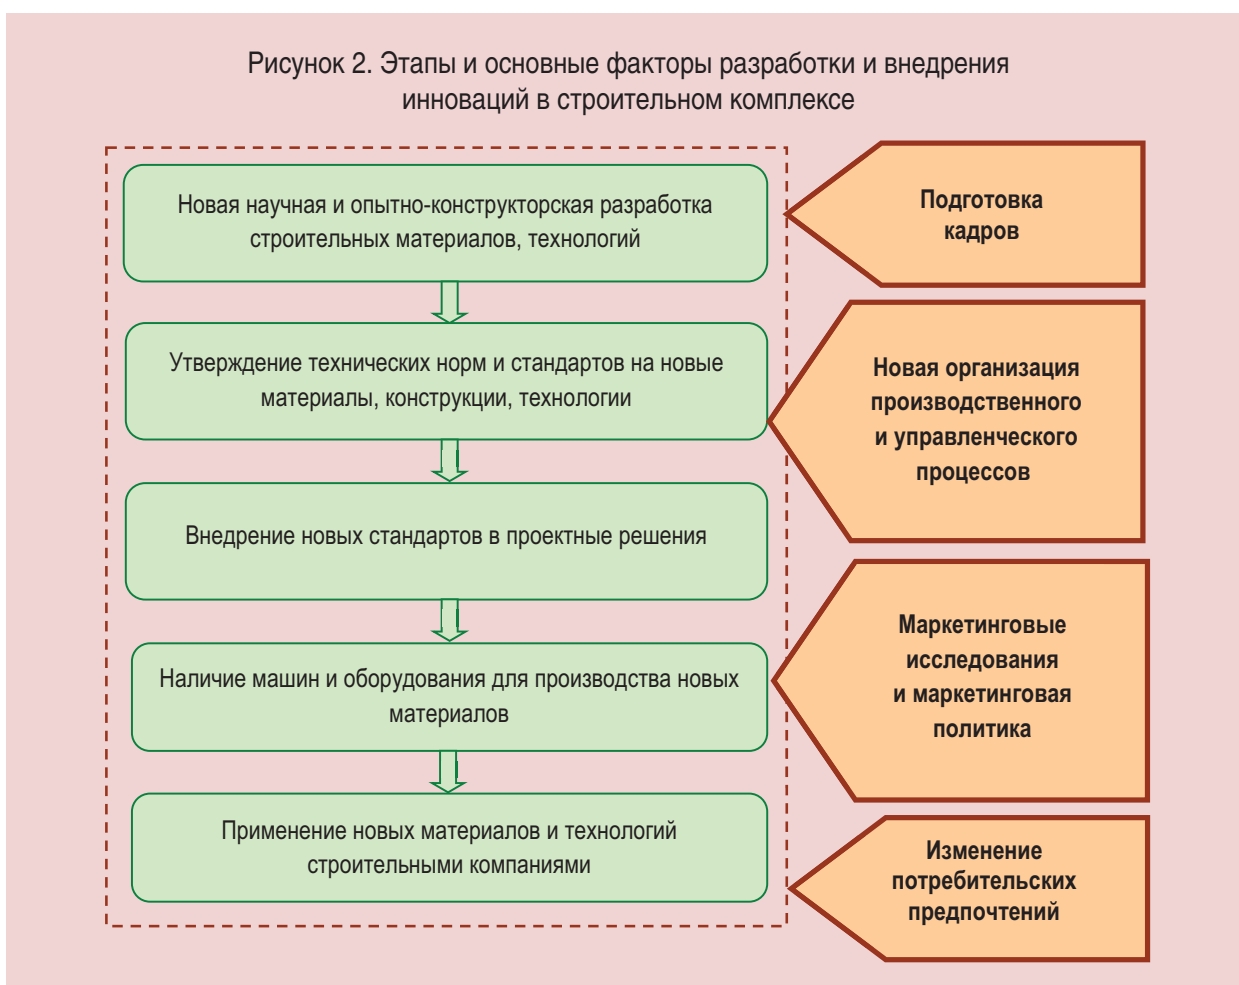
Рисунок 2. Этапы и основные факторы разработки и внедрения инноваций в строительном комплексе

Новая научная и опытно-конструкторская разработка строительных материалов, технологий

Утверждение технических норм и стандартов на новые материалы, конструкции, технологии

Внедрение новых стандартов в проектные решения

Наличие машин и оборудования для производства новых материалов

Применение новых материалов и технологий строительными компаниями

Подготовка кадров

Новая организация производственного и управленческого процессов

Маркетинговые исследования и маркетинговая политика

Изменение потребительских предпочтений